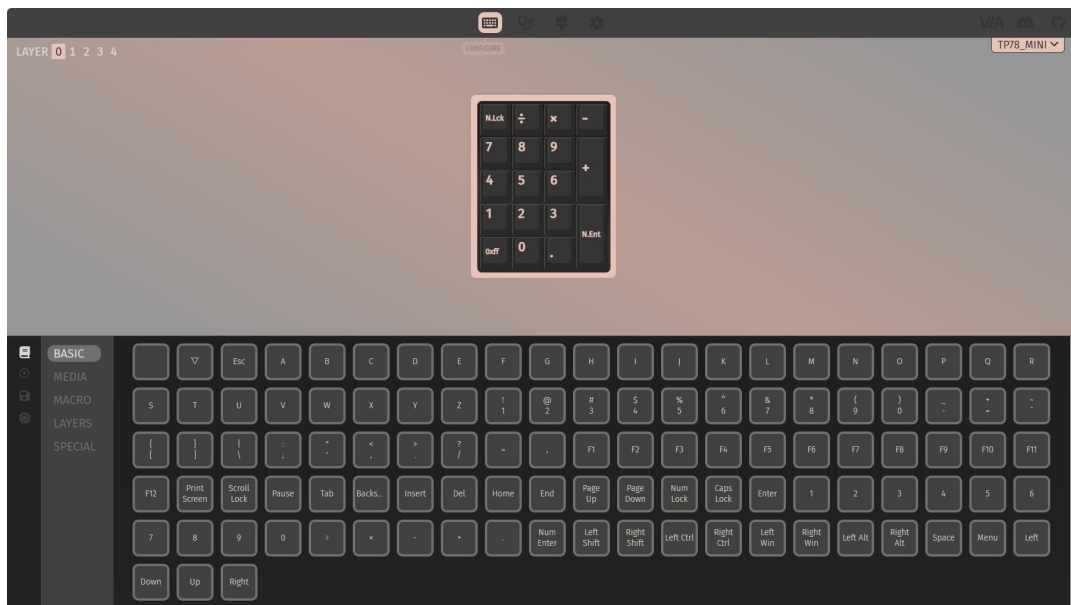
CONFIGURE

VIA

LAYER 0 1 2 3 4

TP78_MINI

N.Lck ÷ × -
7 8 9 +
4 5 6
1 2 3 N.Ent
0xff 0 .

BASIC
MEDIA
MACRO
LAYERS
SPECIAL

▽ Esc A B C D E F G H I J K L M N O P Q R
S T U V W X Y Z ! 1 @ 2 # 3 $ 4 % 5 ^ 6 & 7 * 8 ( 9 ) 0 _ - + = ~ `
{ [ } ] | \ : ; " ' < , > . ? / = , F1 F2 F3 F4 F5 F6 F7 F8 F9 F10 F11
F12 Print Screen Scroll Lock Pause Tab Backs... Insert Del Home End Page Up Page Down Num Lock Caps Lock Enter 1 2 3 4 5 6
7 8 9 0 ÷ × - + . Num Enter Left Shift Right Shift Left Ctrl Right Ctrl Left Win Right Win Left Alt Right Alt Space Menu Left
Down Up Right